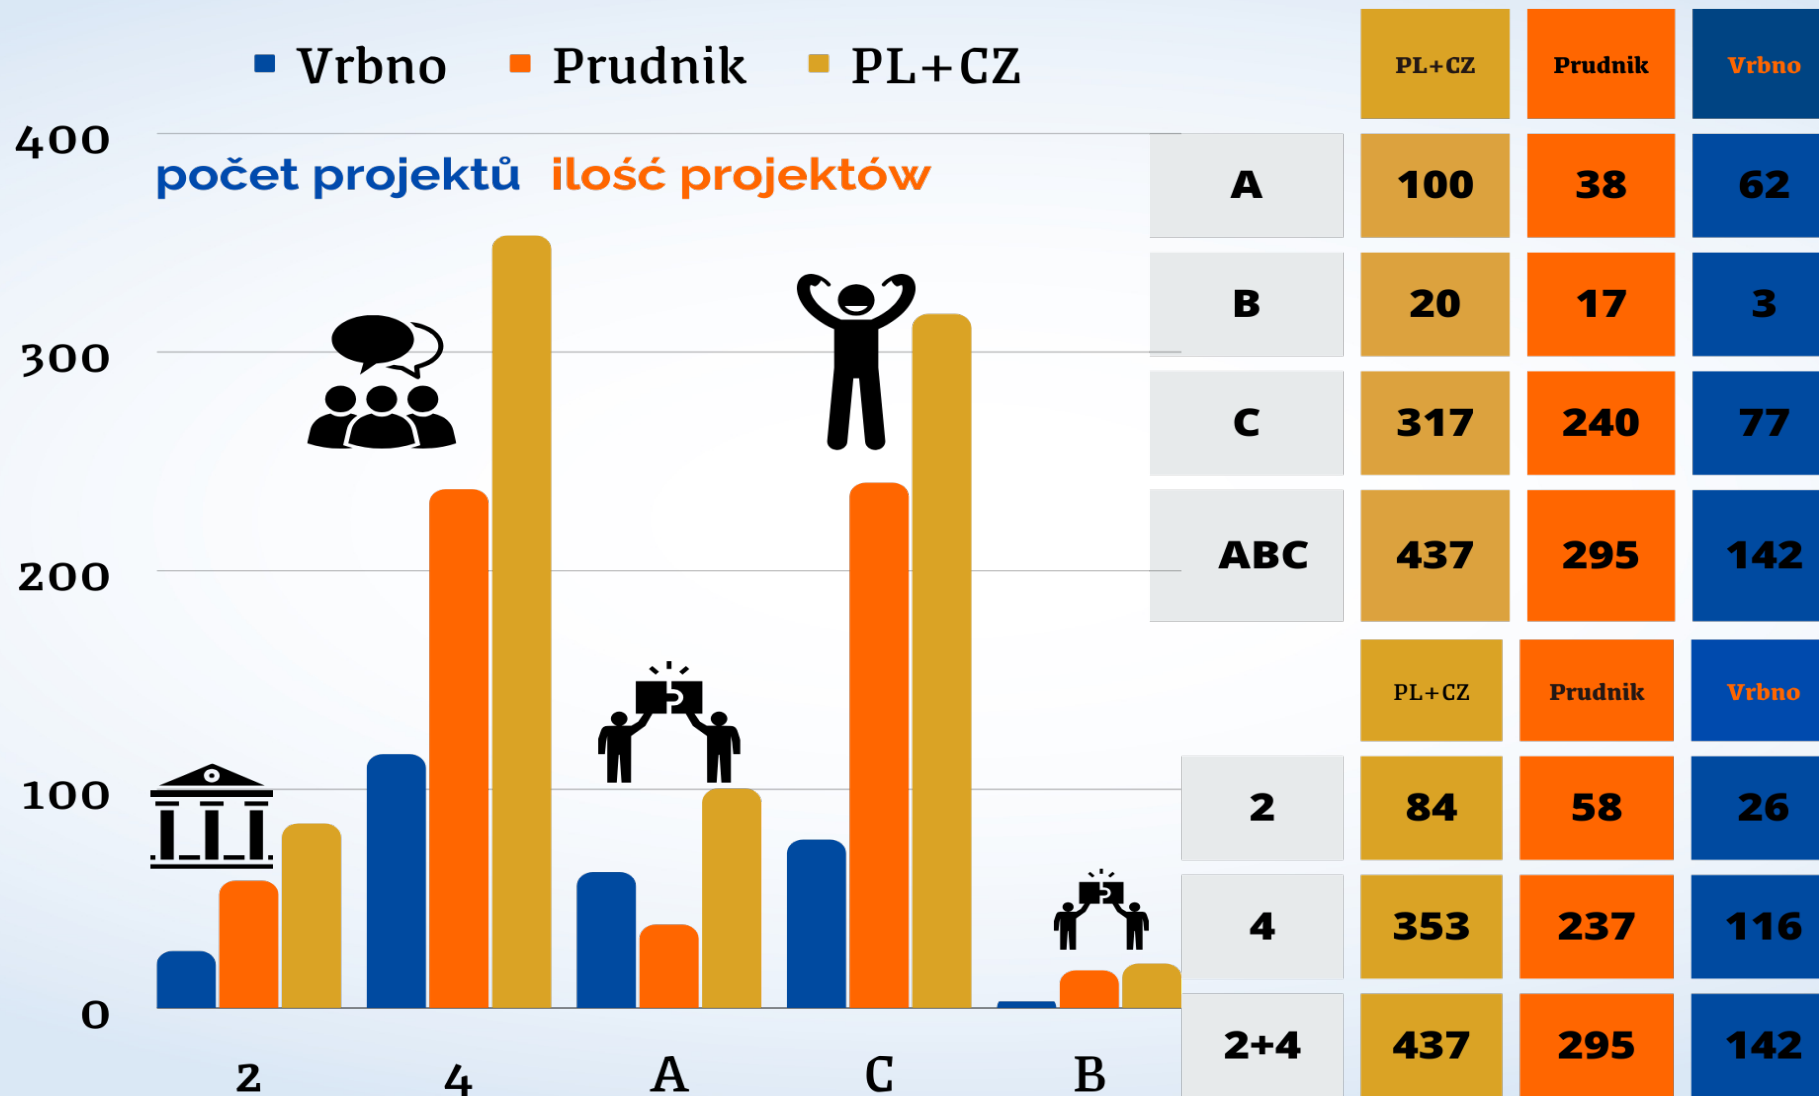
Vrbno Prudnik PL+CZ

počet projektů ilość projektów

400
300
200
100
0

2 4 A C B

| | PL+CZ | Prudnik | Vrbno |
|---|---|---|---|
| A | 100 | 38 | 62 |
| B | 20 | 17 | 3 |
| C | 317 | 240 | 77 |
| ABC | 437 | 295 | 142 |

| | PL+CZ | Prudnik | Vrbno |
|---|---|---|---|
| 2 | 84 | 58 | 26 |
| 4 | 353 | 237 | 116 |
| 2+4 | 437 | 295 | 142 |